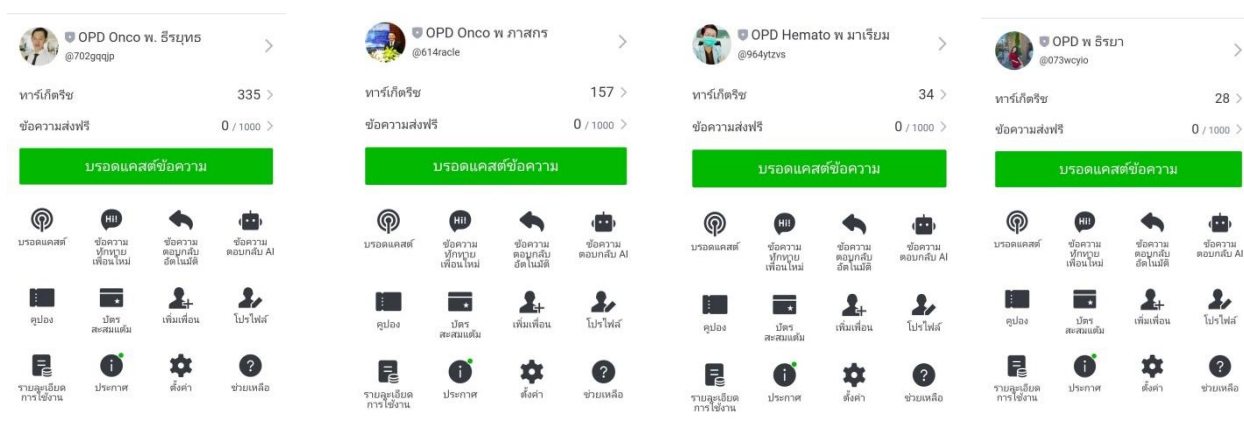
OPD Onco พ. ธีรยุทธ
@702gqqjp

ทาร์เก็ตรีช 335

ข้อความส่งฟรี 0 / 1000

บรอดแคสต์ข้อความ

บรอดแคสต์

HI!
ข้อความทักทายเพื่อนใหม่

ข้อความตอบกลับอัตโนมัติ

ข้อความตอบกลับ AI

คูปอง

บัตรสะสมแต้ม

เพิ่มเพื่อน

โปรไฟล์

รายละเอียดการใช้งาน

ประกาศ

ตั้งค่า

ช่วยเหลือ

OPD Onco พ ภาสกร
@614racle

ทาร์เก็ตรีช 157

ข้อความส่งฟรี 0 / 1000

บรอดแคสต์ข้อความ

บรอดแคสต์

HI!
ข้อความทักทายเพื่อนใหม่

ข้อความตอบกลับอัตโนมัติ

ข้อความตอบกลับ AI

คูปอง

บัตรสะสมแต้ม

เพิ่มเพื่อน

โปรไฟล์

รายละเอียดการใช้งาน

ประกาศ

ตั้งค่า

ช่วยเหลือ

OPD Hemato พ มาเรียม
@964ytzvs

ทาร์เก็ตรีช 34

ข้อความส่งฟรี 0 / 1000

บรอดแคสต์ข้อความ

บรอดแคสต์

HI!
ข้อความทักทายเพื่อนใหม่

ข้อความตอบกลับอัตโนมัติ

ข้อความตอบกลับ AI

คูปอง

บัตรสะสมแต้ม

เพิ่มเพื่อน

โปรไฟล์

รายละเอียดการใช้งาน

ประกาศ

ตั้งค่า

ช่วยเหลือ

OPD พ ธิรยา
@073wcyio

ทาร์เก็ตรีช 28

ข้อความส่งฟรี 0 / 1000

บรอดแคสต์ข้อความ

บรอดแคสต์

HI!
ข้อความทักทายเพื่อนใหม่

ข้อความตอบกลับอัตโนมัติ

ข้อความตอบกลับ AI

คูปอง

บัตรสะสมแต้ม

เพิ่มเพื่อน

โปรไฟล์

รายละเอียดการใช้งาน

ประกาศ

ตั้งค่า

ช่วยเหลือ